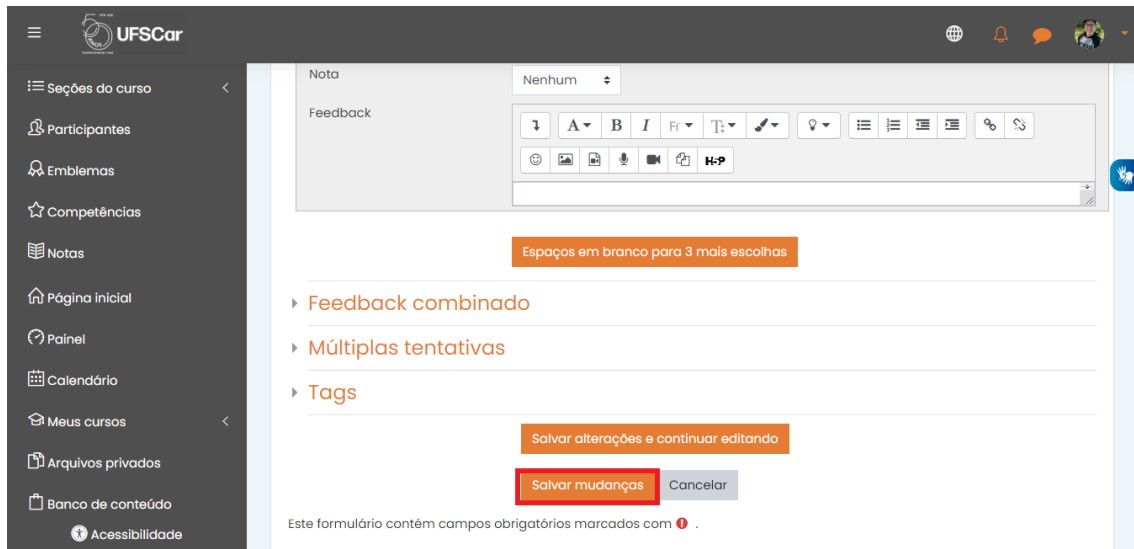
UFSCar

Seções do curso
Participantes
Emblemas
Competências
Notas
Página inicial
Painel
Calendário
Meus cursos
Arquivos privados
Banco de conteúdo
Acessibilidade

Nota
Nenhum
Feedback

Espaços em branco para 3 mais escolhas

Feedback combinado
Múltiplas tentativas
Tags

Salvar alterações e continuar editando
Salvar mudanças
Cancelar

Este formulário contém campos obrigatórios marcados com .